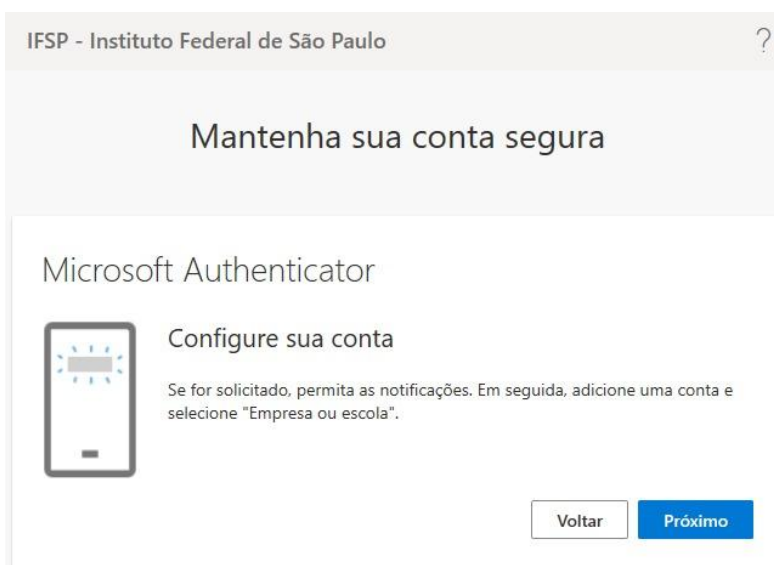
IFSP - Instituto Federal de São Paulo

?

Mantenha sua conta segura

Microsoft Authenticator

Configure sua conta

Se for solicitado, permita as notificações. Em seguida, adicione uma conta e selecione "Empresa ou escola".

Voltar

Próximo